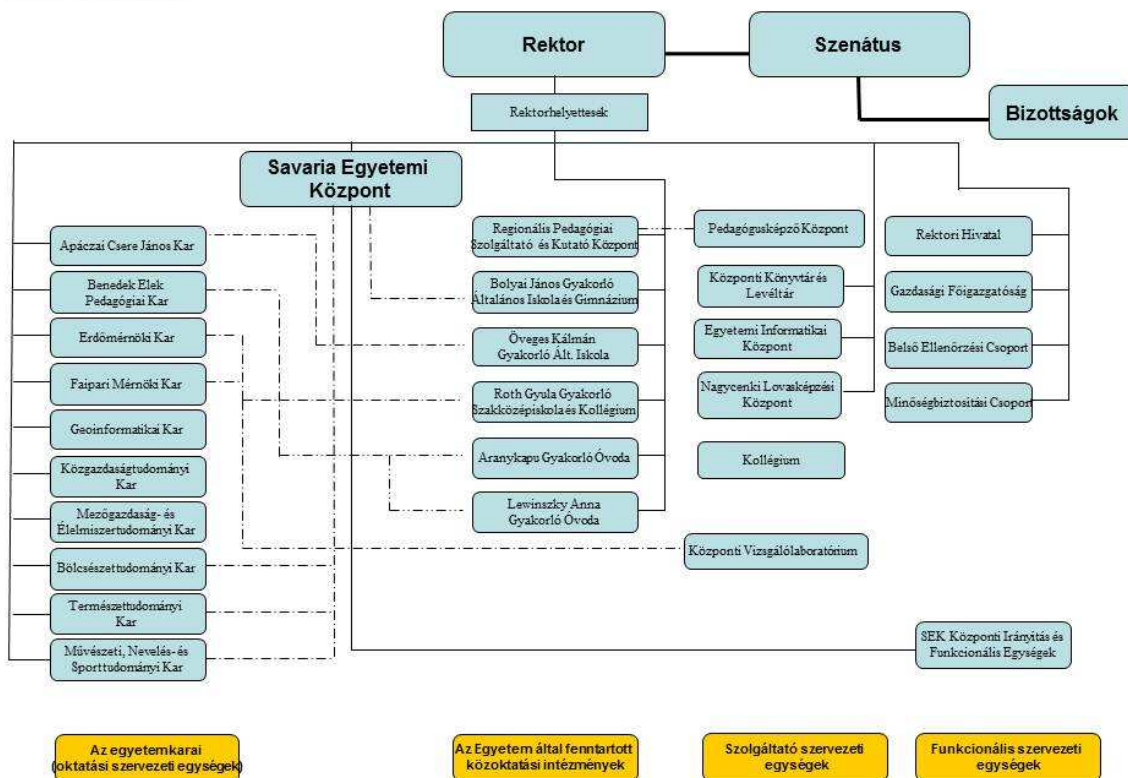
Rektor

Szenátus

Bizottságok

Rektorhelyettesek

Savaria Egyetemi Központ

Apáczai Csere János Kar

Benedek Elek Pedagógiai Kar

Erdőmérnöki Kar

Faipari Mérnöki Kar

Geoinformatikai Kar

Közgazdaságtudományi Kar

Mezőgazdaság- és Élelmiszertudományi Kar

Bölcsészettudományi Kar

Természettudományi Kar

Művészeti, Nevelés- és Sporttudományi Kar

Regionális Pedagógiai Szolgáltató és Kutató Központ

Bolyai János Gyakorló Általános Iskola és Gimnázium

Öveges Kálmán Gyakorló Ált. Iskola

Roth Gyula Gyakorló Szakközépiskola és Kollégium

Aranykapu Gyakorló Óvoda

Lewinszky Anna Gyakorló Óvoda

Pedagógusképző Központ

Központi Könyvtár és Levéltár

Egyetemi Informatikai Központ

Nagycenki Lovasképzési Központ

Kollégium

Rektori Hivatal

Gazdasági Főigazgatóság

Belső Ellenőrzési Csoport

Minőségbiztosítási Csoport

Központi Vizsgálólaboratórium

SEK Központi Irányítás és Funkcionális Egységek

Az egyetemkarai (oktatási szervezeti egységek)

Az Egyetem által fenntartott közoktatási intézmények

Szolgáltató szervezeti egységek

Funkcionális szervezeti egységek